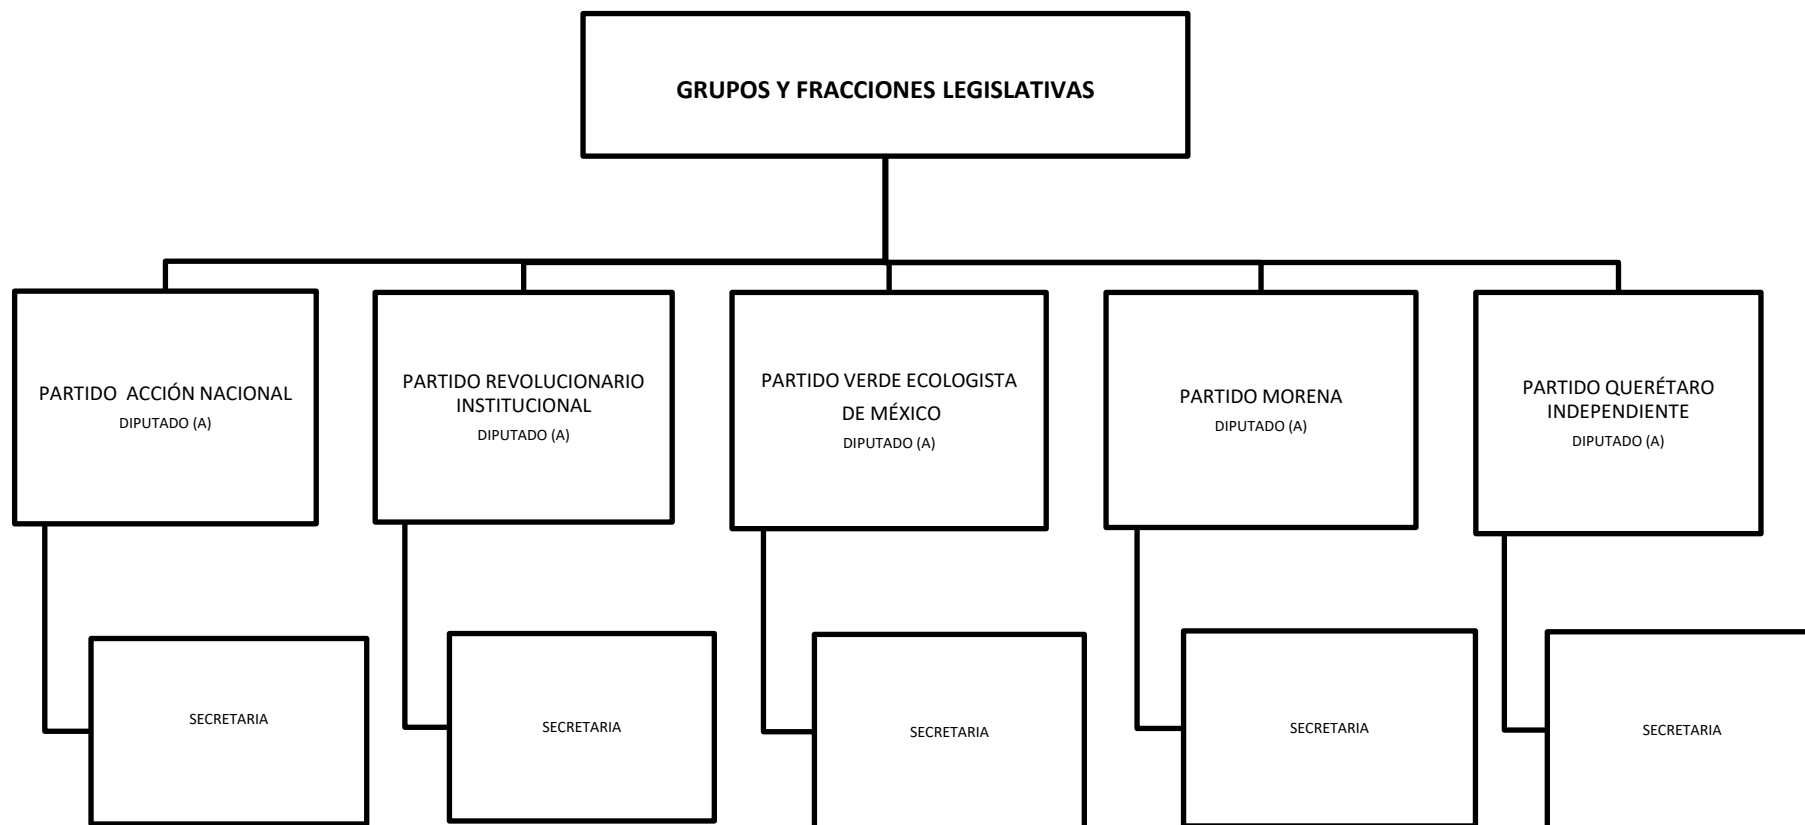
GRUPOS Y FRACCIONES LEGISLATIVAS

PARTIDO ACCIÓN NACIONAL
DIPUTADO (A)

SECRETARIA

PARTIDO REVOLUCIONARIO INSTITUCIONAL
DIPUTADO (A)

SECRETARIA

PARTIDO VERDE ECOLOGISTA DE MÉXICO
DIPUTADO (A)

SECRETARIA

PARTIDO MORENA
DIPUTADO (A)

SECRETARIA

PARTIDO QUERÉTARO INDEPENDIENTE
DIPUTADO (A)

SECRETARIA